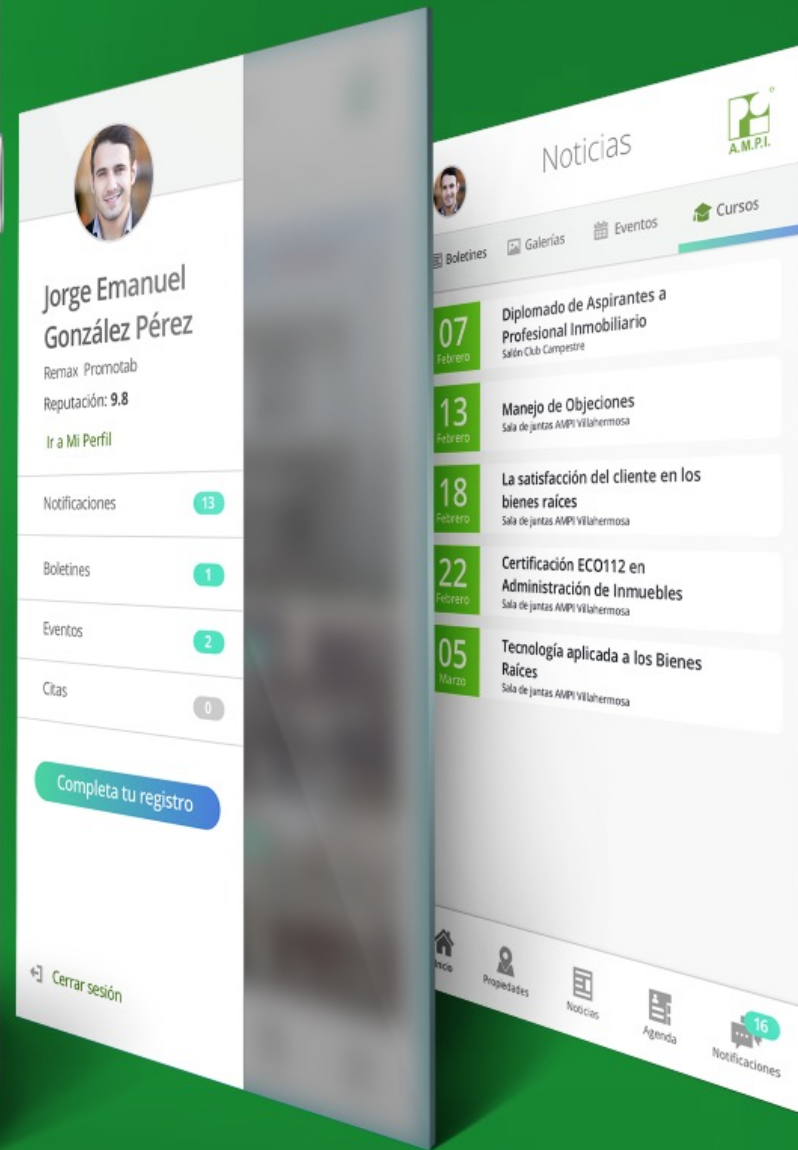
Jorge Emanuel González Pérez

Remax Promotab

Reputación: 9.8

Ir a Mi Perfil

Notificaciones 13

Boletines 1

Eventos 2

Citas 0

Completa tu registro

Cerrar sesión

Noticias

A.M.P.I.

Boletines

Galerías

Eventos

Cursos

07 Febrero
Diplomado de Aspirantes a Profesional Inmobiliario
Salón Club Campestre

13 Febrero
Manejo de Objeciones
Sala de juntas AMPI Villahermosa

18 Febrero
La satisfacción del cliente en los bienes raíces
Sala de juntas AMPI Villahermosa

22 Febrero
Certificación ECO112 en Administración de Inmuebles
Sala de juntas AMPI Villahermosa

05 Marzo
Tecnología aplicada a los Bienes Raíces
Sala de juntas AMPI Villahermosa

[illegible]icio

Propiedades

Noticias

Agenda

16

Notificaciones